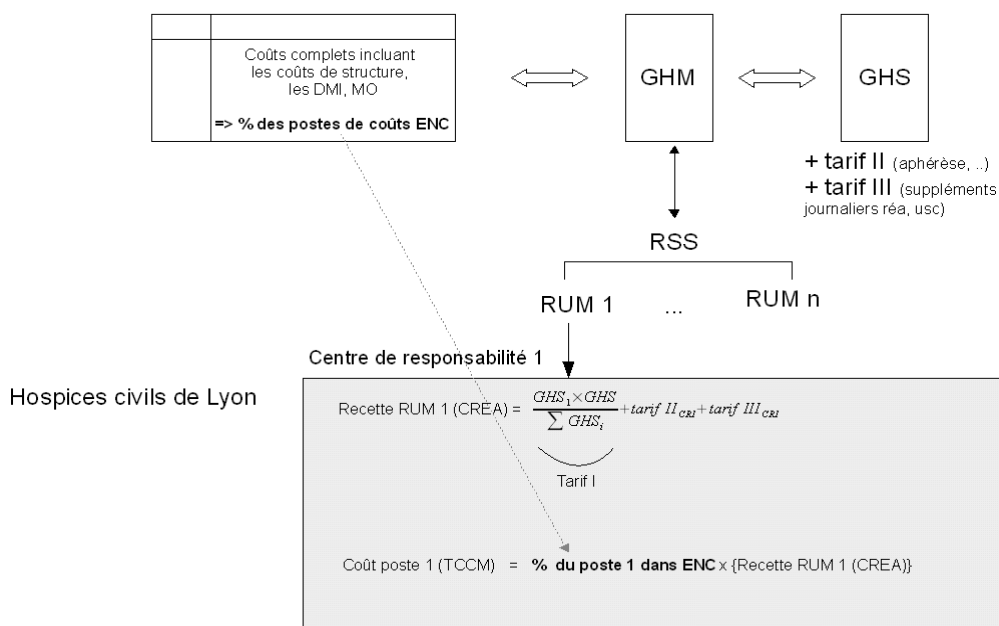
Coûts complets incluant les coûts de structure, les DMI, MO

=> % des postes de coûts ENC

GHM

GHS

+ tarif II (aphérèse, ..)
+ tarif III (suppléments journaliers réa, usc)

RSS

RUM 1 ... RUM n

Centre de responsabilité 1

Hospices civils de Lyon

Recette RUM 1 (CREA) = $\frac{GHS_1 \times GHS}{\sum GHS_i} + tarif\ II_{CR1} + tarif\ III_{CR1}$

Tarif I

Coût poste 1 (TCCM) = **% du poste 1 dans ENC** x {Recette RUM 1 (CREA)}